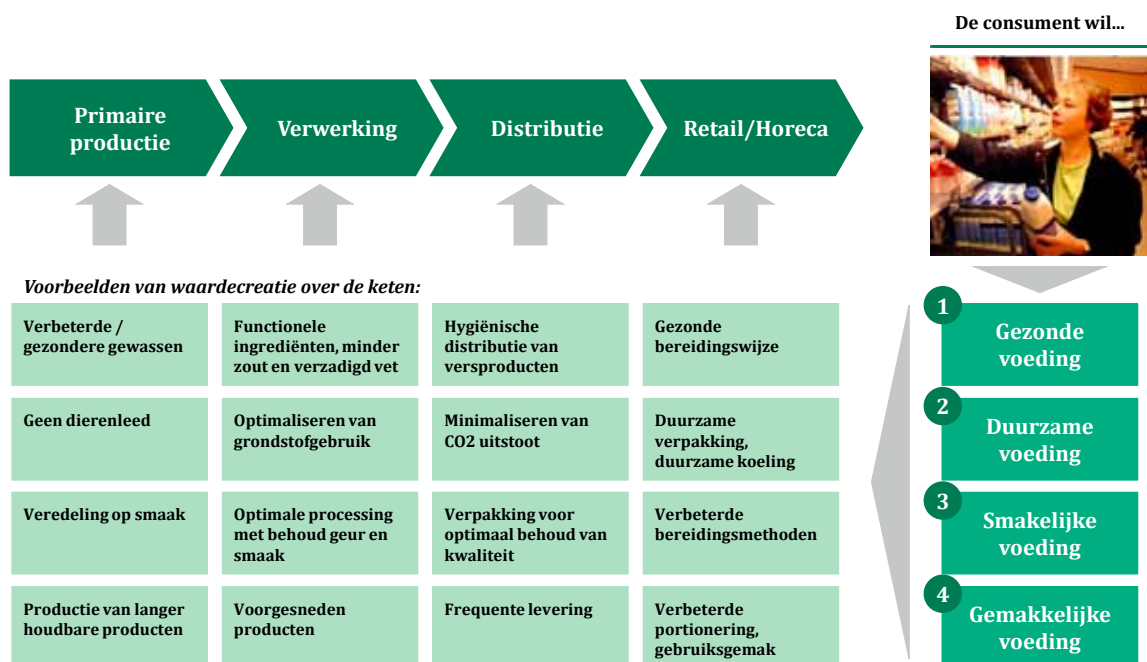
De consument wil...

Primaire productie

Verwerking

Distributie

Retail/Horeca

Voorbeelden van waardecreatie over de keten:

| Verbeterde / gezondere gewassen | Functionele ingrediënten, minder zout en verzadigd vet | Hygiënische distributie van versproducten | Gezonde bereidingswijze |
|---|---|---|---|
| Geen dierenleed | Optimaliseren van grondstofgebruik | Minimaliseren van CO2 uitstoot | Duurzame verpakking, duurzame koeling |
| Veredeling op smaak | Optimale processing met behoud geur en smaak | Verpakking voor optimaal behoud van kwaliteit | Verbeterde bereidingsmethoden |
| Productie van langer houdbare producten | Voorgesneden producten | Frequente levering | Verbeterde portionering, gebruiksgemak |

1 Gezonde voeding

2 Duurzame voeding

3 Smakelijke voeding

4 Gemakkelijke voeding